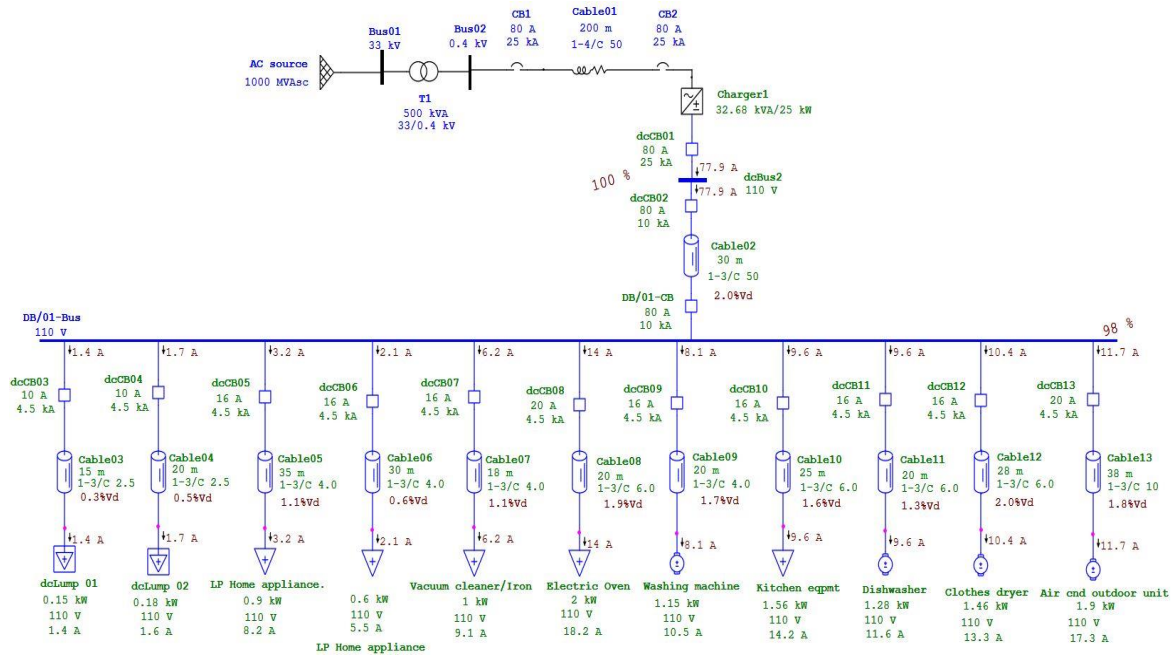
AC source
1000 MVAsc

Bus01
33 kV

T1
500 kVA
33/0.4 kV

Bus02
0.4 kV

CB1
80 A
25 kA

Cable01
200 m
1-4/C 50

CB2
80 A
25 kA

Charger1
32.68 kVA/25 kW

dcCB01
80 A
25 kA

77.9 A

100 %

dcBus2
110 V

77.9 A

dcCB02
80 A
10 kA

Cable02
30 m
1-3/C 50
2.0%Vd

DB/01-CB
80 A
10 kA

DB/01-Bus
110 V

98 %

1.4 A
dcCB03
10 A
4.5 kA
Cable03
15 m
1-3/C 2.5
0.3%Vd
1.4 A
dcLump 01
0.15 kW
110 V
1.4 A

1.7 A
dcCB04
10 A
4.5 kA
Cable04
20 m
1-3/C 2.5
0.5%Vd
1.7 A
dcLump 02
0.18 kW
110 V
1.6 A

3.2 A
dcCB05
16 A
4.5 kA
Cable05
35 m
1-3/C 4.0
1.1%Vd
3.2 A
LP Home appliance.
0.9 kW
110 V
8.2 A

2.1 A
dcCB06
16 A
4.5 kA
Cable06
30 m
1-3/C 4.0
0.6%Vd
2.1 A
0.6 kW
110 V
5.5 A
LP Home appliance

6.2 A
dcCB07
16 A
4.5 kA
Cable07
18 m
1-3/C 4.0
1.1%Vd
6.2 A
Vacuum cleaner/Iron
1 kW
110 V
9.1 A

14 A
dcCB08
20 A
4.5 kA
Cable08
20 m
1-3/C 6.0
1.9%Vd
14 A
Electric Oven
2 kW
110 V
18.2 A

8.1 A
dcCB09
16 A
4.5 kA
Cable09
20 m
1-3/C 4.0
1.7%Vd
8.1 A
Washing machine
1.15 kW
110 V
10.5 A

9.6 A
dcCB10
16 A
4.5 kA
Cable10
25 m
1-3/C 6.0
1.6%Vd
9.6 A
Kitchen eqpmt
1.56 kW
110 V
14.2 A

9.6 A
dcCB11
16 A
4.5 kA
Cable11
20 m
1-3/C 6.0
1.3%Vd
9.6 A
Dishwasher
1.28 kW
110 V
11.6 A

10.4 A
dcCB12
16 A
4.5 kA
Cable12
28 m
1-3/C 6.0
2.0%Vd
10.4 A
Clothes dryer
1.46 kW
110 V
13.3 A

11.7 A
dcCB13
20 A
4.5 kA
Cable13
38 m
1-3/C 10
1.8%Vd
11.7 A
Air cnd outdoor unit
1.9 kW
110 V
17.3 A